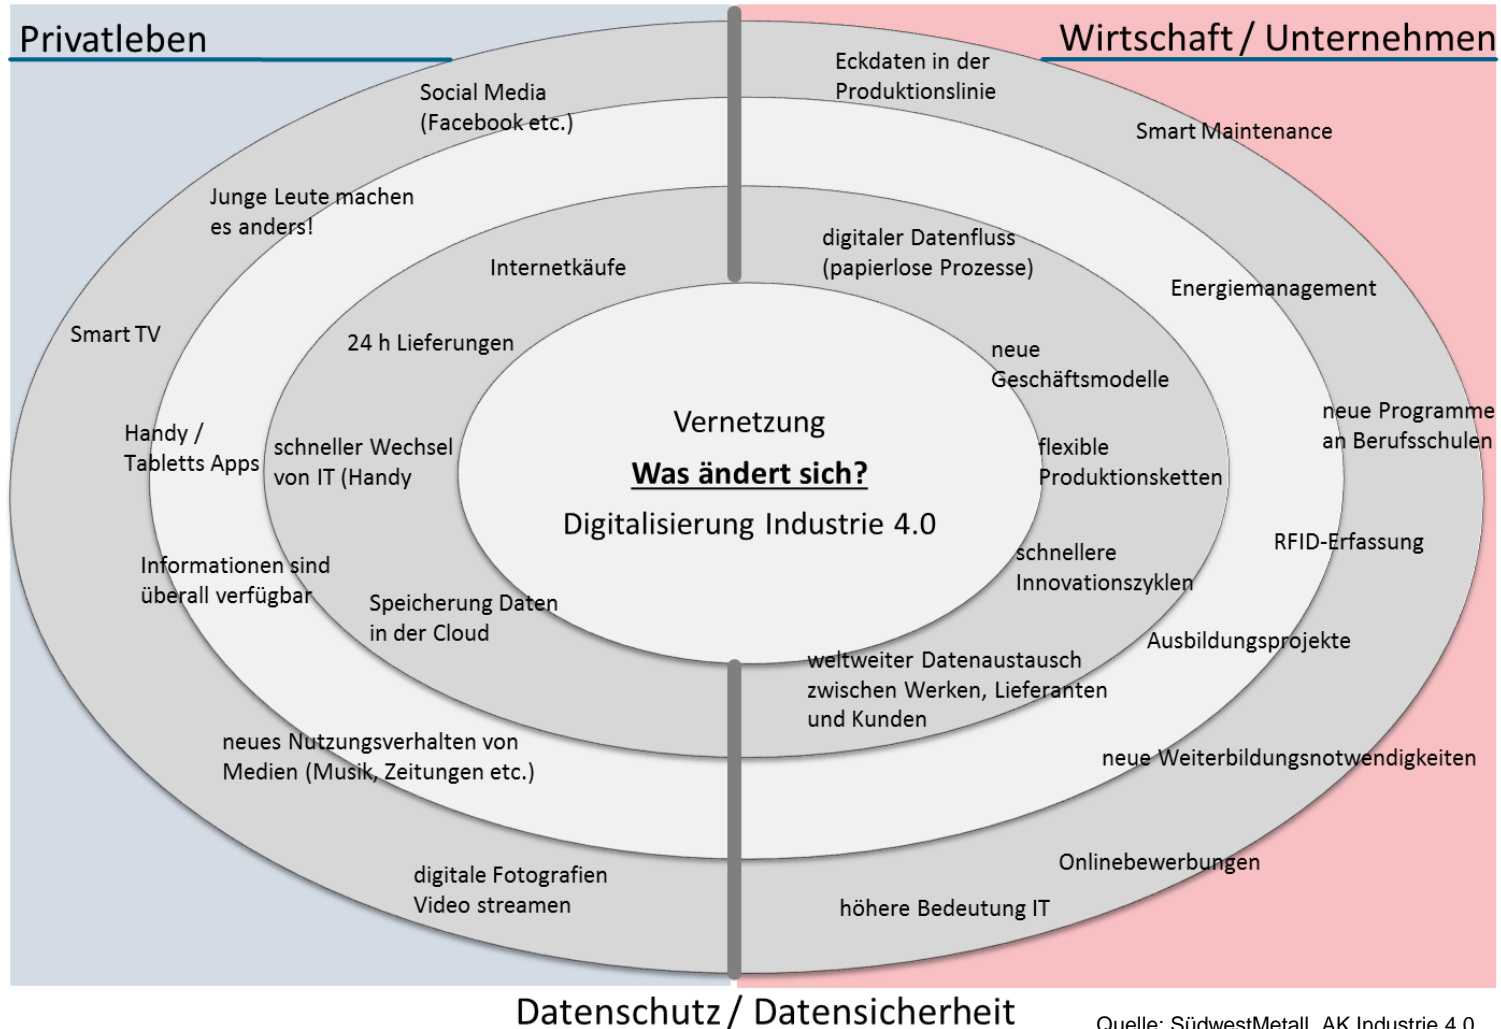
Privatleben

Wirtschaft / Unternehmen

Social Media (Facebook etc.)

Eckdaten in der Produktionslinie

Smart Maintenance

Junge Leute machen es anders!

Internetkäufe

digitaler Datenfluss (papierlose Prozesse)

Energiemanagement

Smart TV

24 h Lieferungen

neue Geschäftsmodelle

neue Programme an Berufsschulen

Handy / Tabletts Apps

schneller Wechsel von IT (Handy

Vernetzung

Was ändert sich?

Digitalisierung Industrie 4.0

flexible Produktionsketten

RFID-Erfassung

Informationen sind überall verfügbar

Speicherung Daten in der Cloud

schnellere Innovationszyklen

Ausbildungsprojekte

weltweiter Datenaustausch zwischen Werken, Lieferanten und Kunden

neues Nutzungsverhalten von Medien (Musik, Zeitungen etc.)

neue Weiterbildungsnotwendigkeiten

Onlinebewerbungen

digitale Fotografien Video streamen

höhere Bedeutung IT

Datenschutz / Datensicherheit

Quelle: SüdwestMetall, AK Industrie 4.0